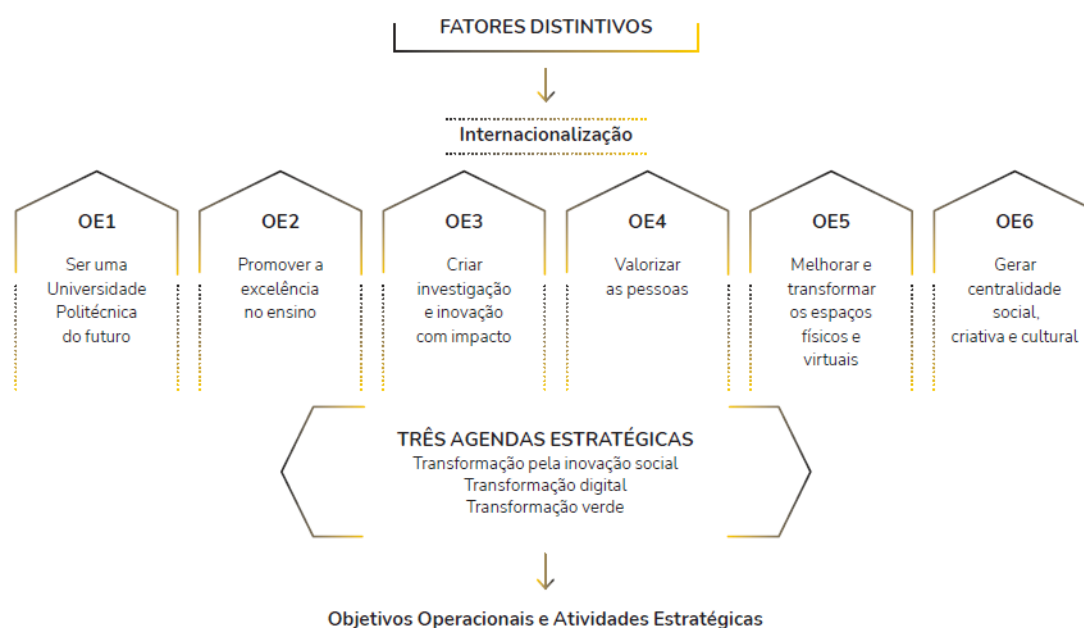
FATORES DISTINTIVOS

Internacionalização

OE1
Ser uma Universidade Politécnica do futuro

OE2
Promover a excelência no ensino

OE3
Criar investigação e inovação com impacto

OE4
Valorizar as pessoas

OE5
Melhorar e transformar os espaços físicos e virtuais

OE6
Gerar centralidade social, criativa e cultural

TRÊS AGENDAS ESTRATÉGICAS
Transformação pela inovação social
Transformação digital
Transformação verde

Objetivos Operacionais e Atividades Estratégicas